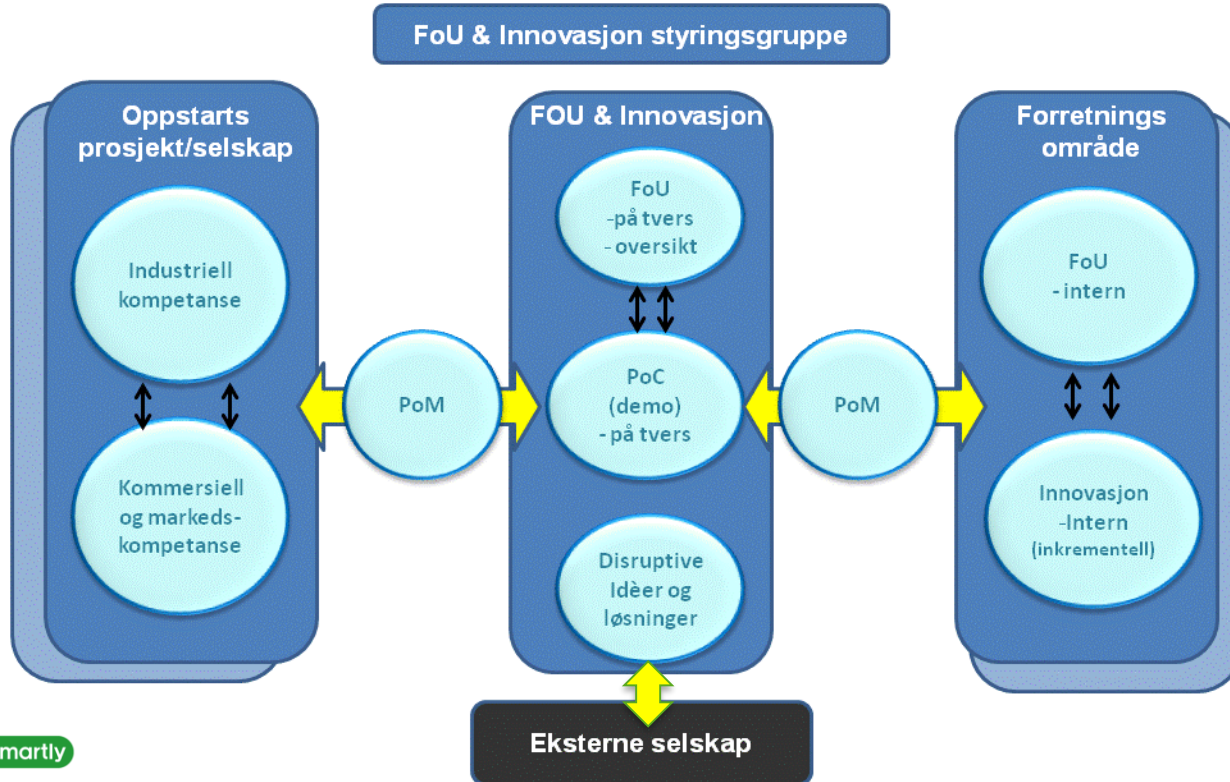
FoU & Innovasjon styringsgruppe

Oppstarts prosjekt/selskap

Industriell kompetanse

Kommersiell og markeds-kompetanse

PoM

FOU & Innovasjon

FoU
-på tvers
- oversikt

PoC
(demo)
- på tvers

Disruptive Idèer og løsninger

PoM

Forretnings område

FoU
- intern

Innovasjon
-Intern
(inkrementell)

Eksterne selskap

martly